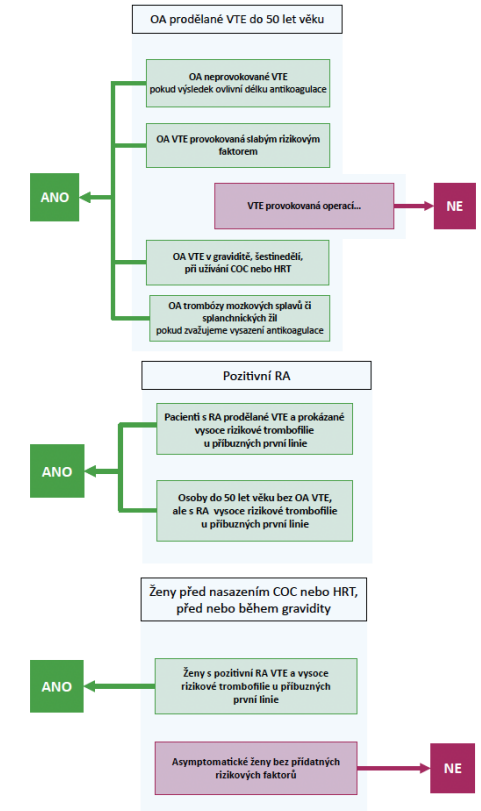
OA prodělané VTE do 50 let věku

OA neprovokované VTE pokud výsledek ovlivní délku antikoagulace

OA VTE provokovaná slabým rizikovým faktorem

ANO

VTE provokovaná operací...

NE

OA VTE v graviditě, šestinedělí, při užívání COC nebo HRT

OA trombózy mozkových splavů či splanchnických žil pokud zvažujeme vysazení antikoagulace

Pozitivní RA

Pacienti s RA prodělané VTE a prokázané vysoce rizikové trombofilie u příbuzných první linie

ANO

Osoby do 50 let věku bez OA VTE, ale s RA vysoce rizikové trombofilie u příbuzných první linie

Ženy před nasazením COC nebo HRT, před nebo během gravidity

ANO

Ženy s pozitivní RA VTE a vysoce rizikové trombofilie u příbuzných první linie

Asymptomatické ženy bez přídatných rizikových faktorů

NE